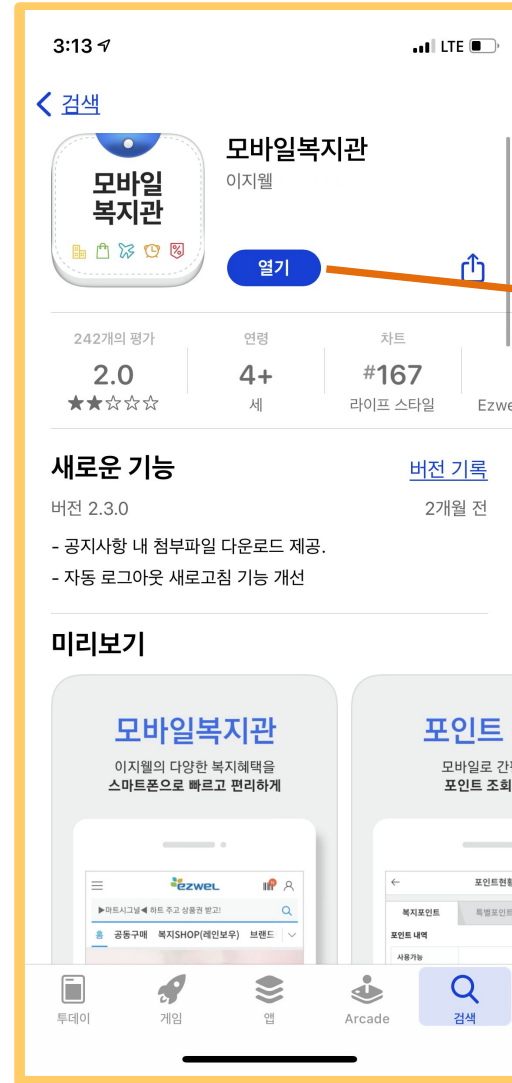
3:13

LTE

< 검색

모바일
복지관

모바일복지관
이지웰

열기

| 242개의 평가 | 연령 | 차트 | |
|---|---|---|---|
| 2.0 | 4+ | #167 | |
| ★★☆☆☆ | 세 | 라이프 스타일 | Ezwe |

새로운 기능
버전 기록

버전 2.3.0
2개월 전

- 공지사항 내 첨부파일 다운로드 제공.
- 자동 로그아웃 새로고침 기능 개선

미리보기

모바일복지관
이지웰의 다양한 복지혜택을
스마트폰으로 빠르고 편리하게

ezwel
▶마트시그널◀ 하트 주고 상품권 받고!
홈 공동구매 복지SHOP(레인보우) 브랜드

포인트
모바일로 간
포인트 조회

포인트현황
복지포인트 특별포인
포인트 내역
사용가능

투데이 게임 앱 Arcade 검색